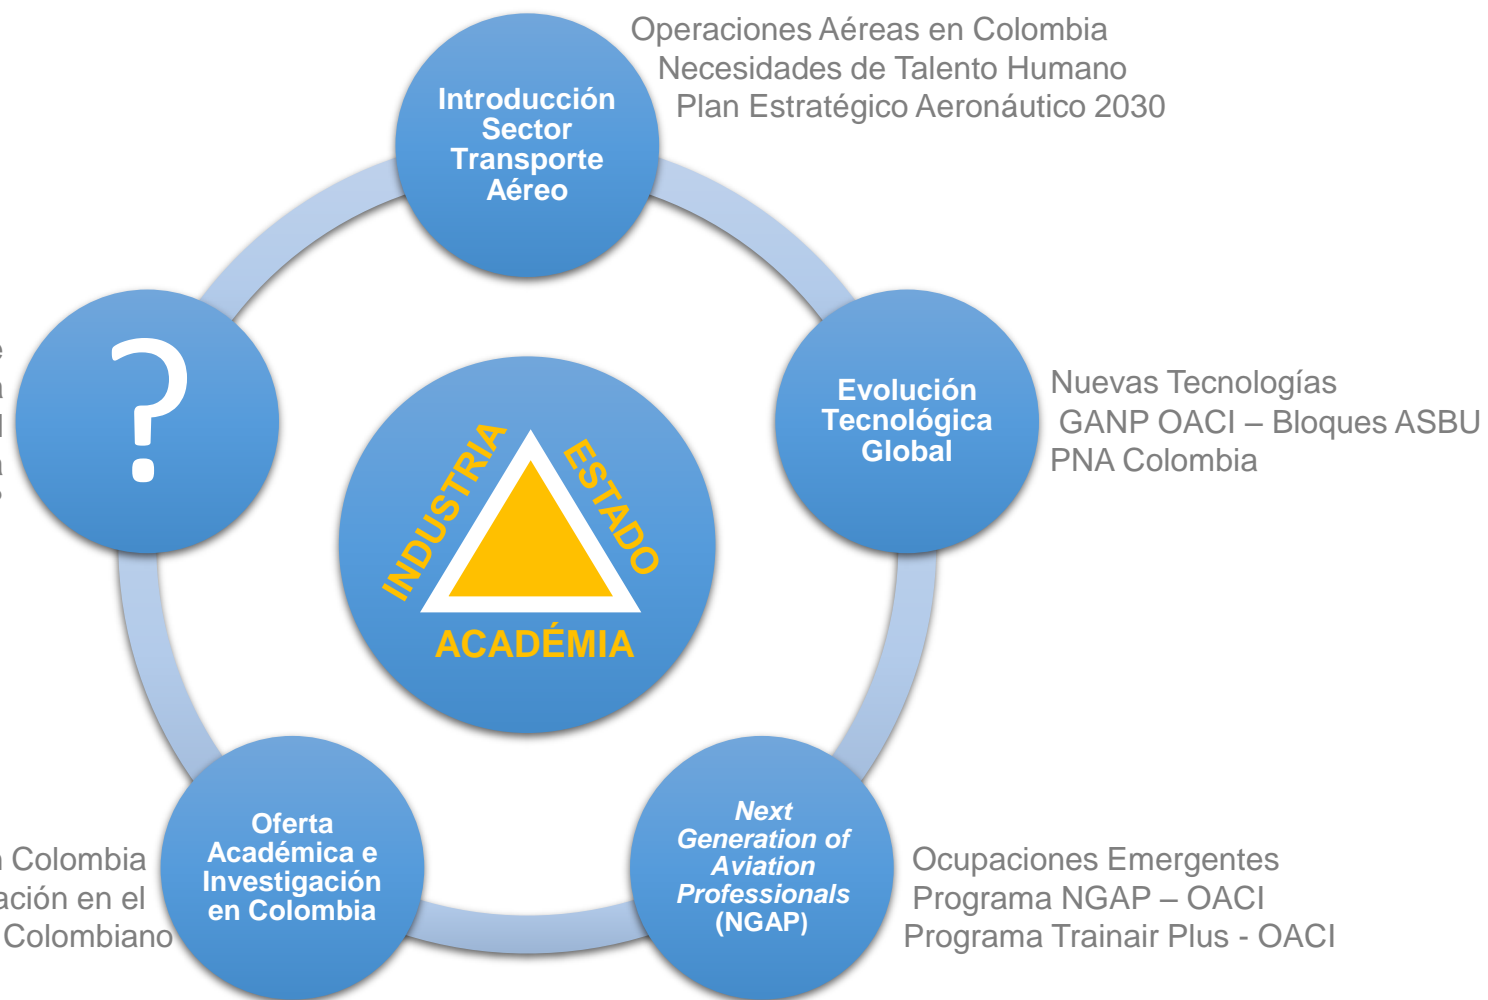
Operaciones Aéreas en Colombia
Necesidades de Talento Humano
Plan Estratégico Aeronáutico 2030

Introducción Sector Transporte Aéreo

?

INDUSTRIA
ESTADO
ACADÉMIA

Evolución Tecnológica Global

Nuevas Tecnologías
GANP OACI – Bloques ASBU
PNA Colombia

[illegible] Colombia
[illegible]ación en el
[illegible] Colombiano

Oferta Académica e Investigación en Colombia

Next Generation of Aviation Professionals (NGAP)

Ocupaciones Emergentes
Programa NGAP – OACI
Programa Trainair Plus - OACI